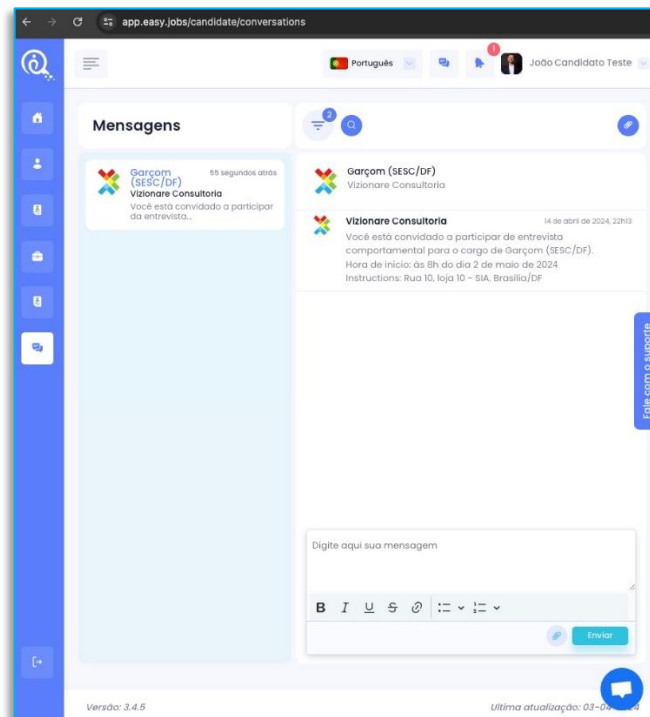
app.easy.jobs/candidate/conversations

Português

1

João Candidato Teste

Mensagens

2

Garçom (SESC/DF)
55 segundos atrás
Vizionare Consultoria
Você está convidado a participar da entrevista...

Garçom (SESC/DF)
Vizionare Consultoria

Vizionare Consultoria
14 de abril de 2024, 22h13
Você está convidado a participar de entrevista comportamental para o cargo de Garçom (SESC/DF).
Hora de início: às 8h do dia 2 de maio de 2024
Instructions: Rua 10, loja 10 - SIA. Brasília/DF

Fale com o suporte

Digite aqui sua mensagem

B I U S

Enviar

Versão: 3.4.5

Ultima atualização: 03-04-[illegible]4